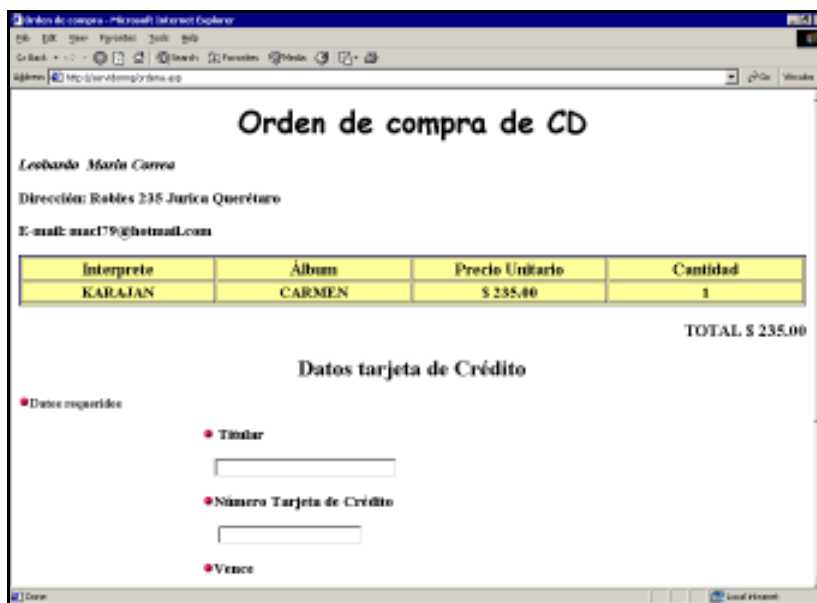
Orden de compra - Microsoft Internet Explorer

File Edit View Favorites Tools Help

Back Search Favorites Media

Address http://servidor/ordena.asp

Go Vinculos

Orden de compra de CD

Leobardo Marin Correa

Dirección: Robles 235 Jurica Querétaro

E-mail: macl79@hotmail.com

| Interprete | Álbum | Precio Unitario | Cantidad |
|---|---|---|---|
| KARAJAN | CARMEN | $ 235.00 | 1 |

TOTAL $ 235.00

Datos tarjeta de Crédito

•Datos requeridos

• Titular

•Número Tarjeta de Crédito

•Vence

Done

Local intranet